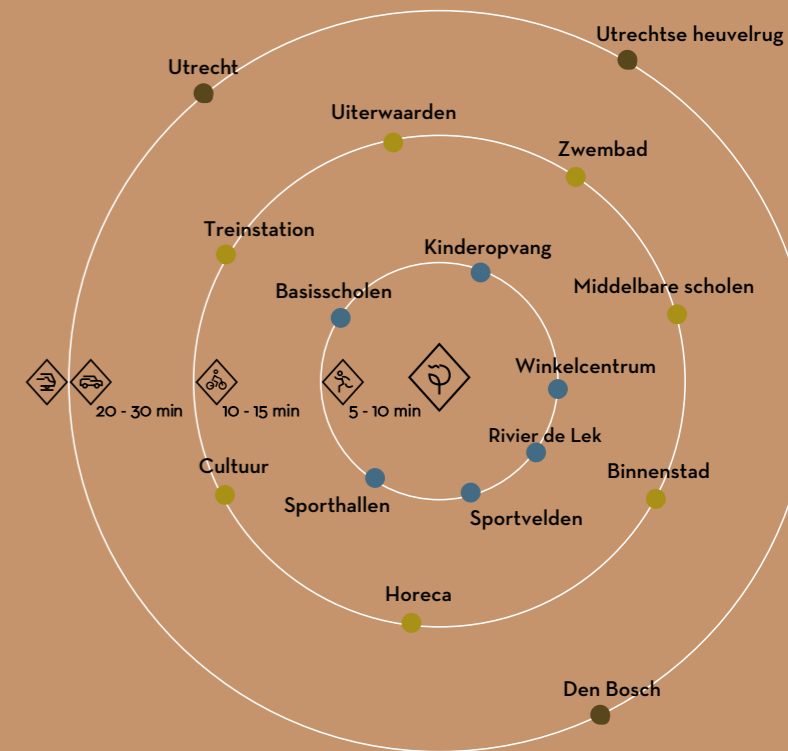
Utrechtse heuvelrug

Utrecht

Uiterwaarden

Zwembad

Treinstation

Kinderopvang

Basisscholen

Middelbare scholen

Winkelcentrum

20 - 30 min

10 - 15 min

5 - 10 min

Rivier de Lek

Cultuur

Binnenstad

Sporthallen

Sportvelden

Horeca

Den Bosch